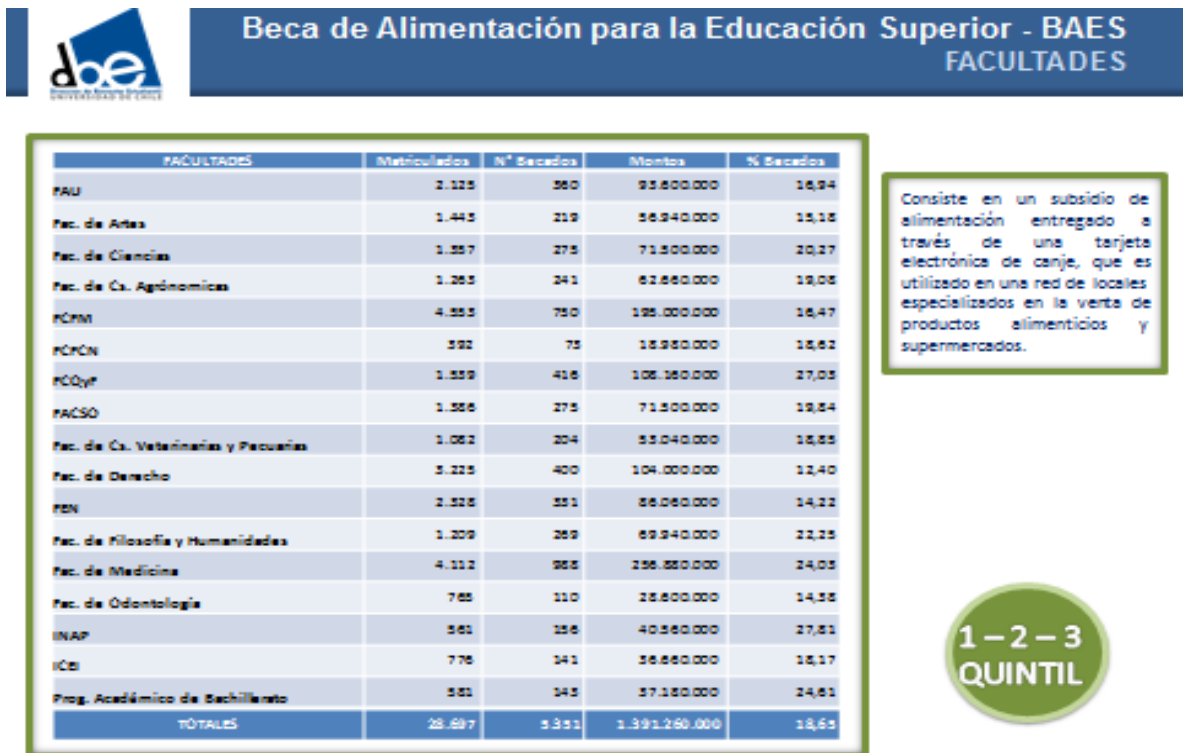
Beca de Alimentación para la Educación Superior - BAES
FACULTADES

| FACULTADES | Matriculados | N° Becados | Montos | % Becados |
|---|---|---|---|---|
| FAU | 2.125 | 360 | 93.600.000 | 16,94 |
| Fac. de Artes | 1.443 | 219 | 56.940.000 | 15,18 |
| Fac. de Ciencias | 1.357 | 275 | 71.500.000 | 20,27 |
| Fac. de Cs. Agrónomicas | 1.263 | 241 | 62.660.000 | 19,08 |
| FCFM | 4.553 | 750 | 195.000.000 | 16,47 |
| FCFCN | 392 | 73 | 18.980.000 | 18,62 |
| FCQyF | 1.539 | 416 | 108.160.000 | 27,03 |
| FACSO | 1.386 | 275 | 71.500.000 | 19,84 |
| Fac. de Cs. Veterinarias y Pecuarias | 1.082 | 204 | 53.040.000 | 18,85 |
| Fac. de Derecho | 3.225 | 400 | 104.000.000 | 12,40 |
| FEN | 2.328 | 331 | 86.060.000 | 14,22 |
| Fac. de Filosofía y Humanidades | 1.209 | 269 | 69.940.000 | 22,25 |
| Fac. de Medicina | 4.112 | 988 | 256.880.000 | 24,03 |
| Fac. de Odontología | 765 | 110 | 28.600.000 | 14,38 |
| INAP | 561 | 156 | 40.560.000 | 27,81 |
| ICEI | 776 | 141 | 36.660.000 | 18,17 |
| Prog. Académico de Bachillerato | 581 | 143 | 37.180.000 | 24,61 |
| TOTALES | 28.697 | 5.351 | 1.391.260.000 | 18,65 |

Consiste en un subsidio de alimentación entregado a través de una tarjeta electrónica de canje, que es utilizado en una red de locales especializados en la venta de productos alimenticios y supermercados.

1 – 2 – 3
QUINTIL